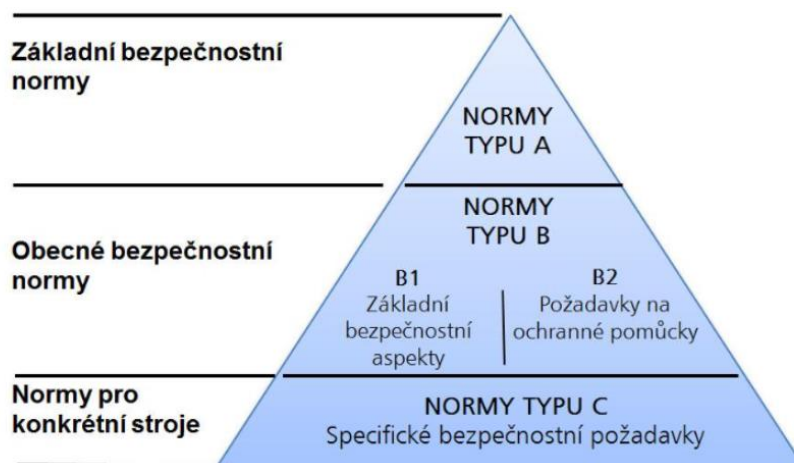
Základní bezpečnostní normy

NORMY TYPU A

NORMY TYPU B

Obecné bezpečnostní normy

B1
Základní bezpečnostní aspekty

B2
Požadavky na ochranné pomůcky

Normy pro konkrétní stroje

NORMY TYPU C
Specifické bezpečnostní požadavky